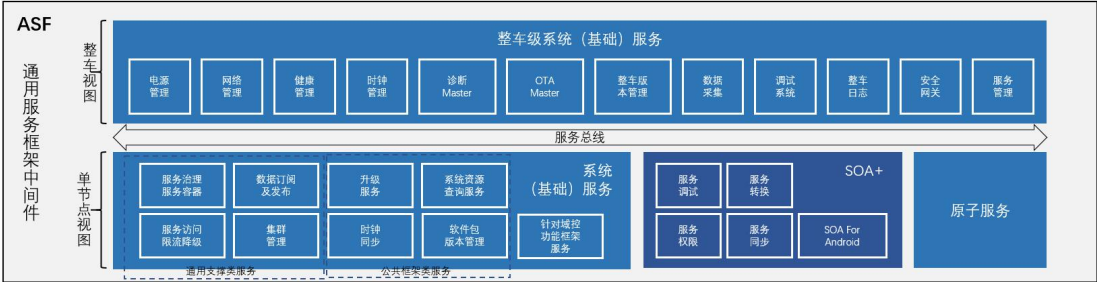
ASF

通用服务框架中间件

整车视图

整车级系统（基础）服务

电源管理
网络管理
健康管理
时钟管理
诊断Master
OTA Master
整车版本管理
数据采集
调试系统
整车日志
安全网关
服务管理

服务总线

单节点视图

服务治理服务容器
数据订阅及发布
服务访问限流降级
集群管理
通用支撑类服务

升级服务
系统资源查询服务
时钟同步
软件包版本管理
公共框架类服务

系统（基础）服务
针对域控功能框架服务

SOA+
服务调试
服务转换
服务权限
服务同步
SOA For Android

原子服务